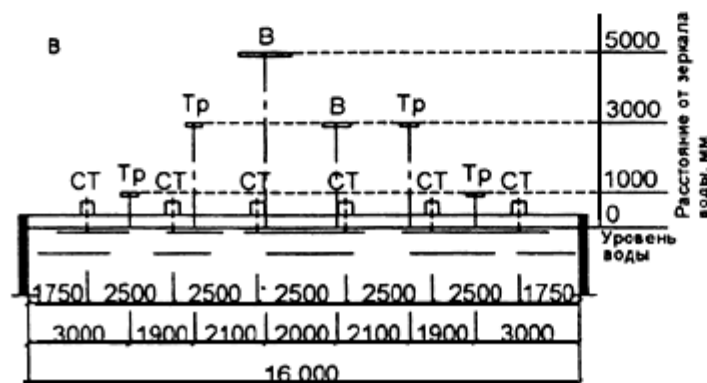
в

В

Тр

В

Тр

СТ Тр СТ СТ СТ СТ Тр СТ

5000
3000
1000
0

Расстояние от зеркала воды, мм

Уровень воды

| 1750 | 2500 | 2500 | 2500 | 2500 | 2500 | 1750 |
|---|---|---|---|---|---|---|

| 3000 | 1900 | 2100 | 2000 | 2100 | 1900 | 3000 |
|---|---|---|---|---|---|---|

16 000